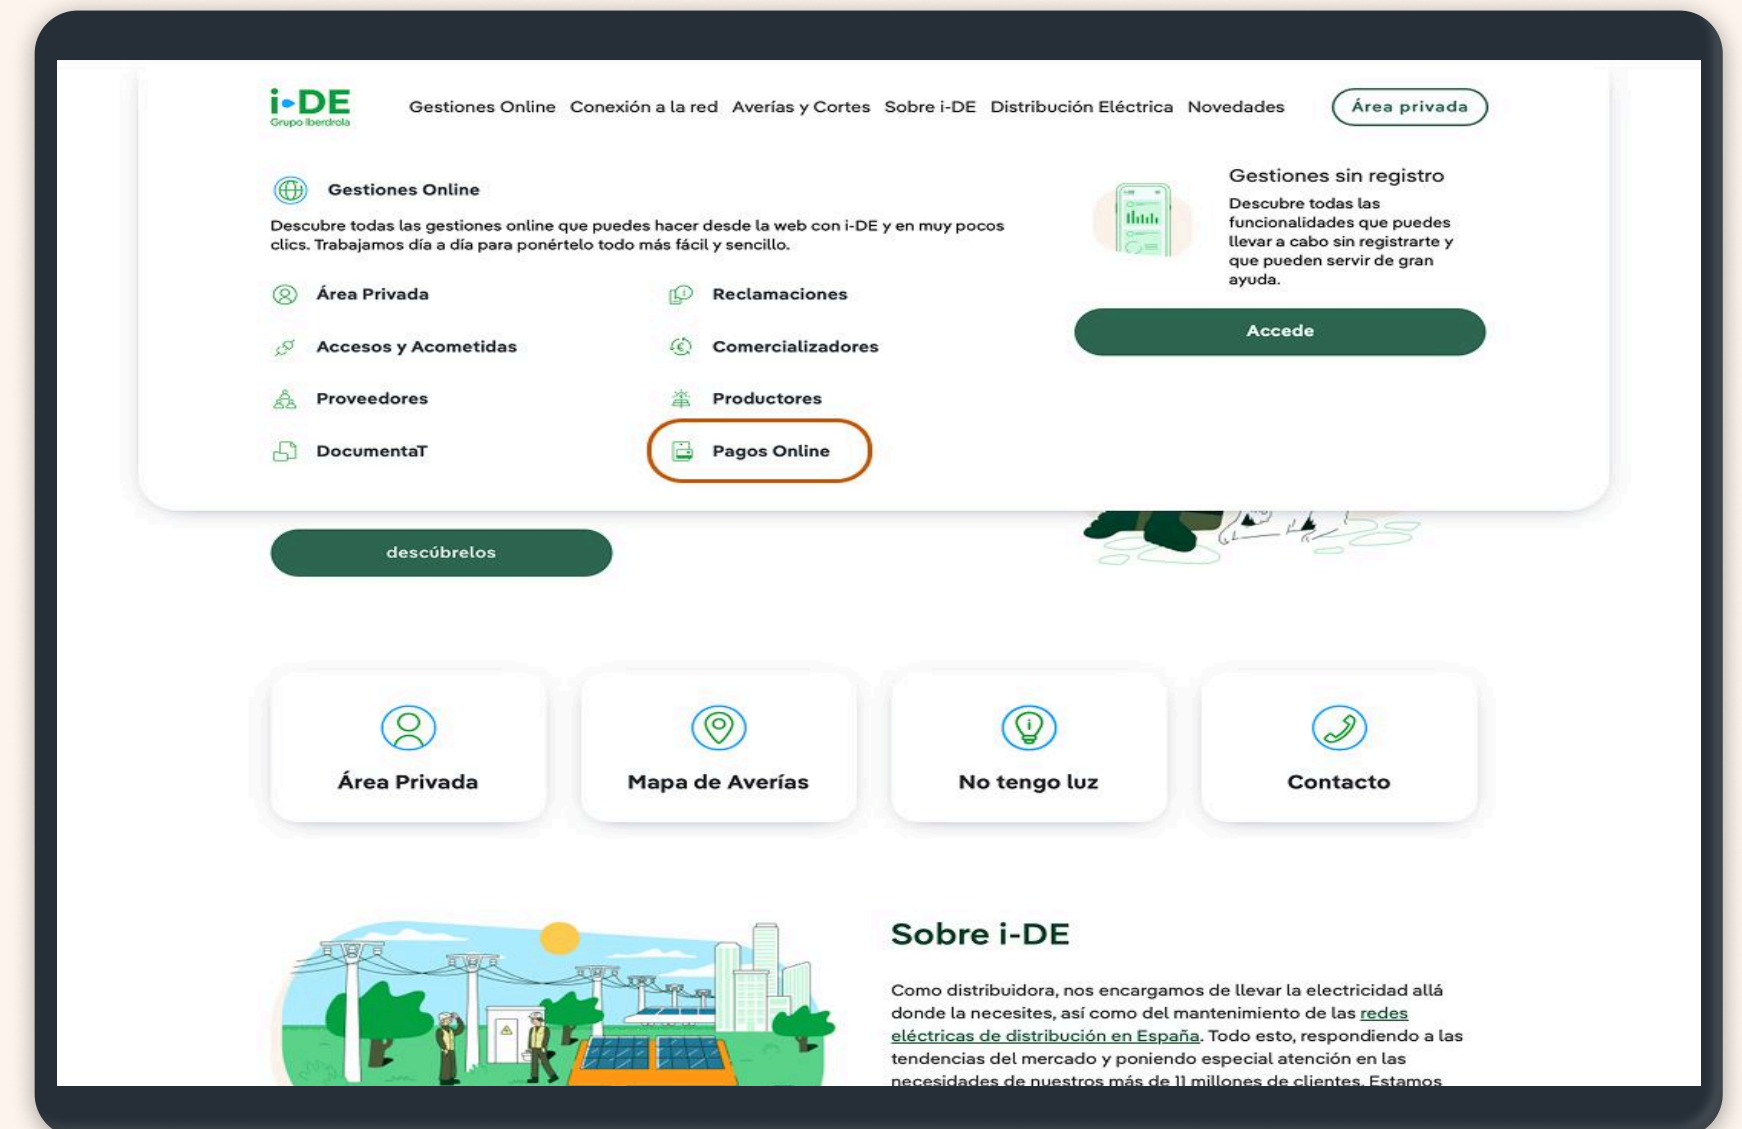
i-DE
Grupo Iberdrola

Gestiones Online Conexión a la red Averías y Cortes Sobre i-DE Distribución Eléctrica Novedades Área privada

Gestiones Online

Descubre todas las gestiones online que puedes hacer desde la web con i-DE y en muy pocos clics. Trabajamos día a día para ponértelo todo más fácil y sencillo.

Área Privada
Reclamaciones
Accesos y Acometidas
Comercializadores
Proveedores
Productores
DocumentaT
Pagos Online

Gestiones sin registro

Descubre todas las funcionalidades que puedes llevar a cabo sin registrarte y que pueden servir de gran ayuda.

Accede

descúbrelos

Área Privada
Mapa de Averías
No tengo luz
Contacto

Sobre i-DE

Como distribuidora, nos encargamos de llevar la electricidad allá donde la necesites, así como del mantenimiento de las redes eléctricas de distribución en España. Todo esto, respondiendo a las tendencias del mercado y poniendo especial atención en las necesidades de nuestros más de 11 millones de clientes. Estamos